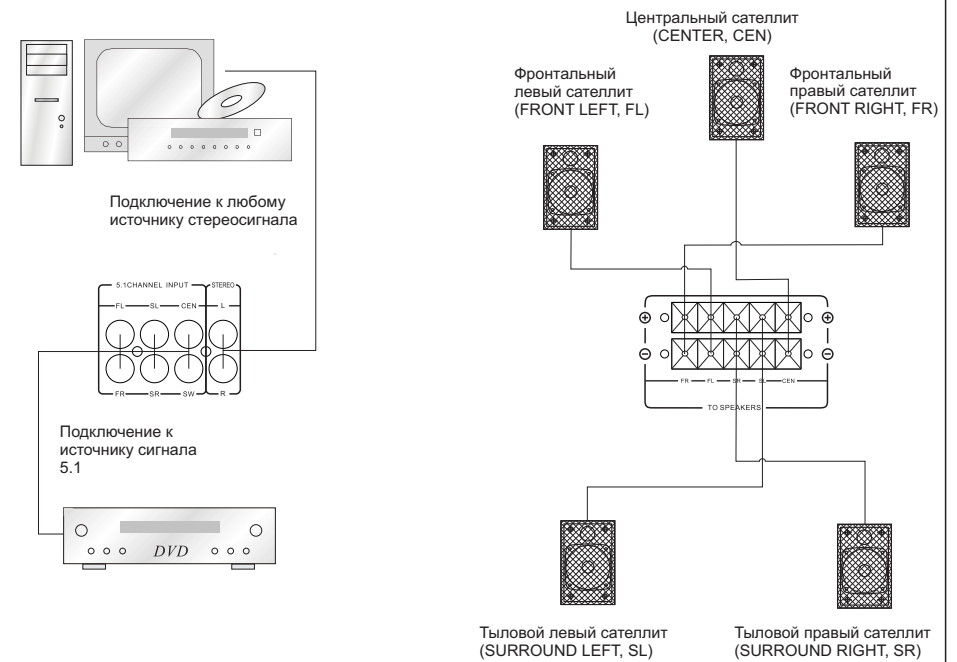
Подключение к любому источнику стереосигнала

5.1CHANNEL INPUT
STEREO
FL
SL
CEN
L
FR
SR
SW
R

Подключение к источнику сигнала 5.1

DVD

Центральный сателлит (CENTER, CEN)

Фронтальный левый сателлит (FRONT LEFT, FL)

Фронтальный правый сателлит (FRONT RIGHT, FR)

FR
FL
SR
SL
CEN
TO SPEAKERS

Тыловой левый сателлит (SURROUND LEFT, SL)

Тыловой правый сателлит (SURROUND RIGHT, SR)